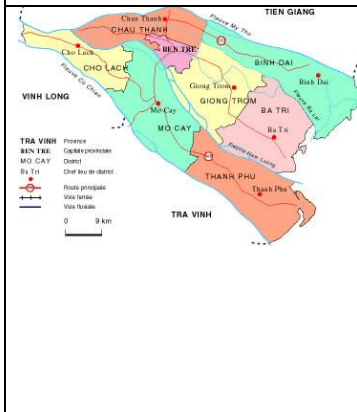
TIEN GIANG
Chau Thanh
CHAU THANH
Fleuve My Tho
BEN TRE
Cho Lach
CHO LACH
BINH DAI
Binh Dai
Fleuve Co Chien
VINH LONG
Giong Trom
GIONG TROM
BA TRI
Fleuve Ba Lai
Mo Cay
MO CAY
Ba Tri
TRA VINH Province
BEN TRE Capitale provinciale
MO CAY District
Ba Tri Chef lieu de district
Route principale
Voie ferrée
Voie fluviale
0 9 km
Fleuve Ham Luong
THANH PHU
Thanh Phu
TRA VINH